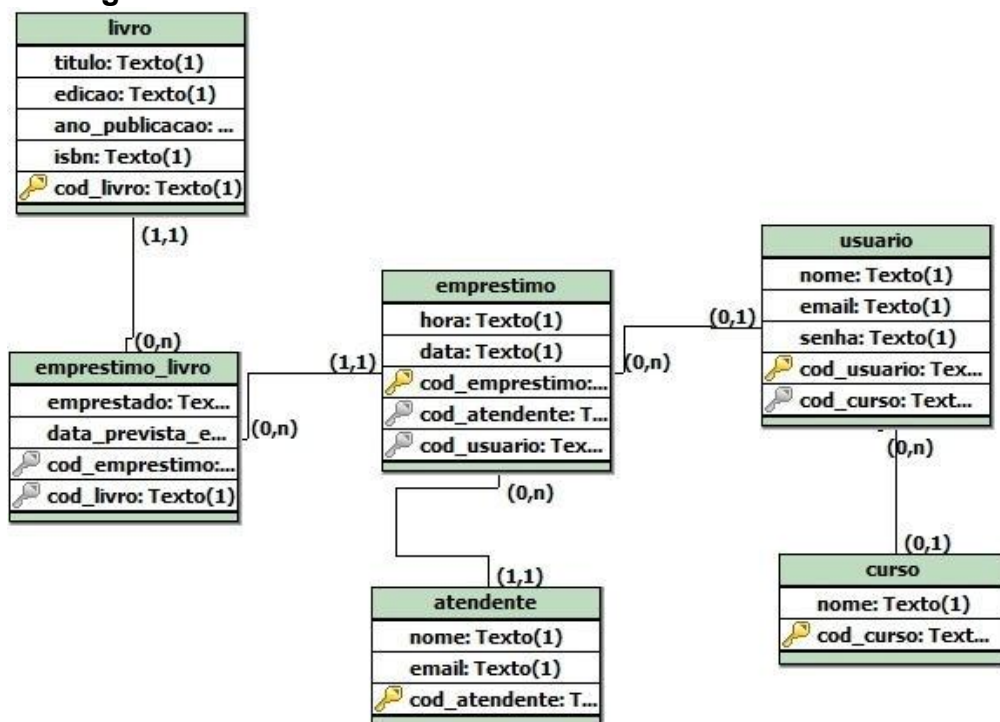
livro
titulo: Texto(1)
edicao: Texto(1)
ano_publicacao: ...
isbn: Texto(1)
cod_livro: Texto(1)

(1,1)

(0,n)

emprestimo_livro
emprestado: Tex...
data_prevista_e...
cod_emprestimo:...
cod_livro: Texto(1)

(0,n)

(1,1)

emprestimo
hora: Texto(1)
data: Texto(1)
cod_emprestimo:...
cod_atendente: T...
cod_usuario: Tex...

(0,n)

(0,1)

usuario
nome: Texto(1)
email: Texto(1)
senha: Texto(1)
cod_usuario: Tex...
cod_curso: Text...

(0,n)

(0,n)

(1,1)

atendente
nome: Texto(1)
email: Texto(1)
cod_atendente: T...

(0,1)

curso
nome: Texto(1)
cod_curso: Text...